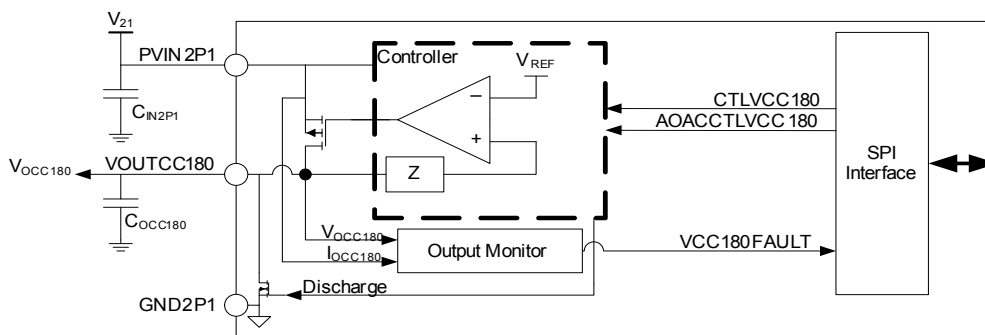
$V_{21}$
PVIN 2P1
$C_{IN2P1}$
$V_{OCC180}$
VOUTCC180
$C_{OCC180}$
GND2P1
Controller
$V_{REF}$
−
+
Z
$V_{OCC180}$
$I_{OCC180}$
Output Monitor
Discharge
CTLVCC180
AOACCTLVCC 180
VCC180 FAULT
SPI Interface